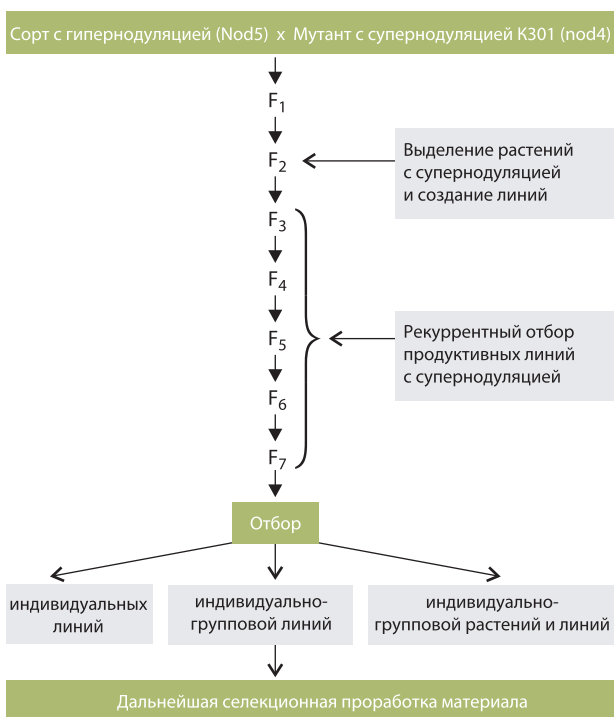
Сорт с гипернодуляцией (Nod5) x Мутант с супернодуляцией К301 (nod4)

$F_1$

$F_2$

Выделение растений с супернодуляцией и создание линий

$F_3$

$F_4$

$F_5$

$F_6$

$F_7$

Рекуррентный отбор продуктивных линий с супернодуляцией

Отбор

индивидуальных линий

индивидуально-групповой линий

индивидуально-групповой растений и линий

Дальнейшая селекционная проработка материала